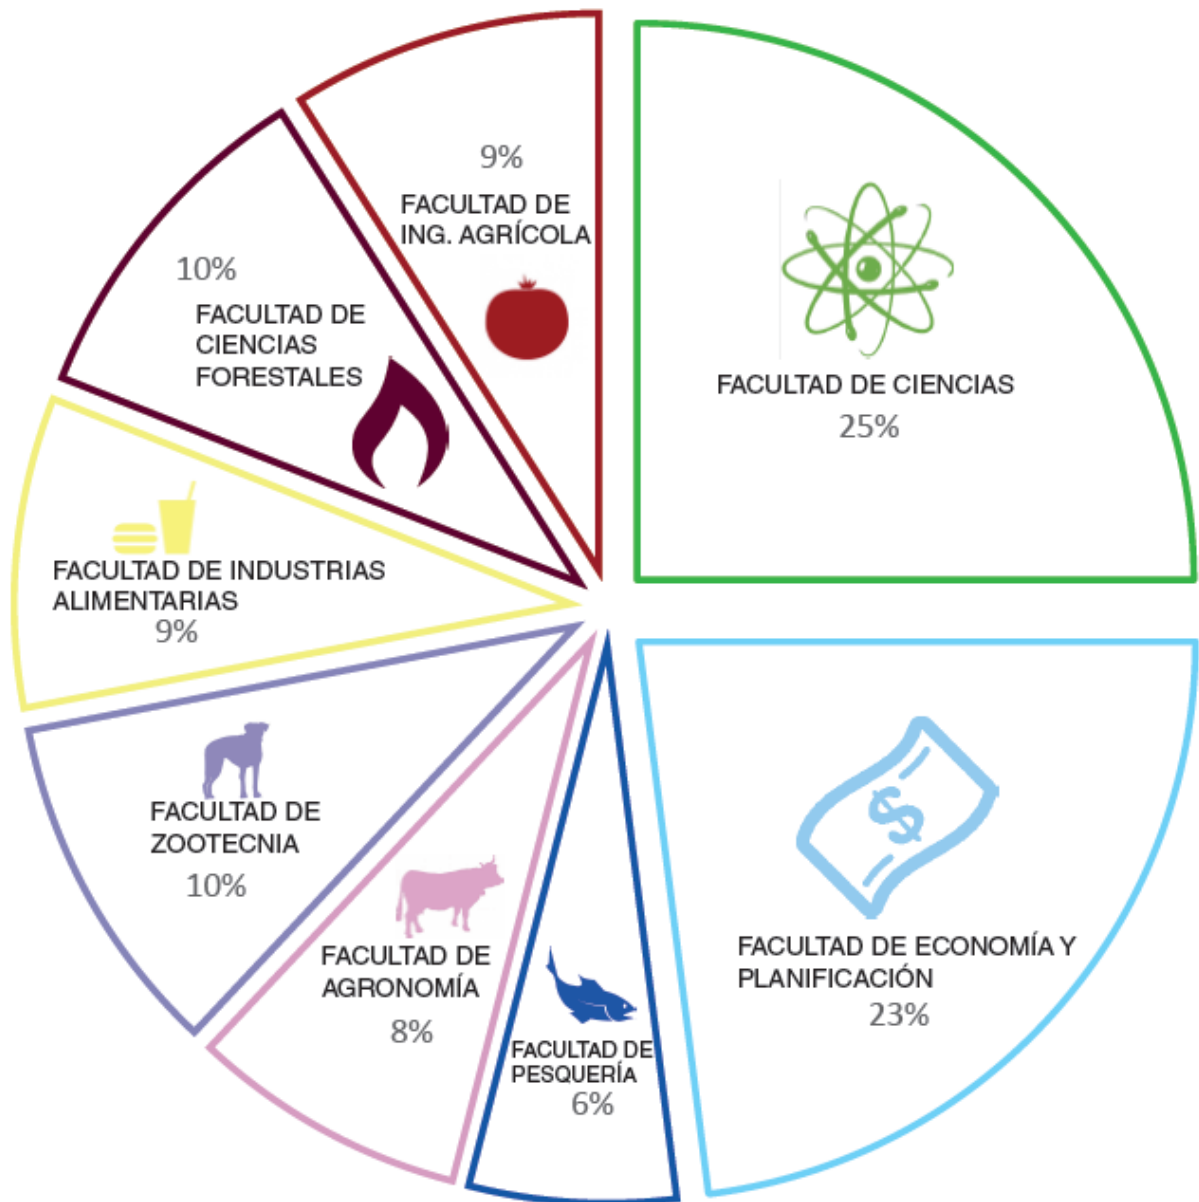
9%
FACULTAD DE ING. AGRÍCOLA

10%
FACULTAD DE CIENCIAS FORESTALES

FACULTAD DE CIENCIAS
25%

FACULTAD DE INDUSTRIAS ALIMENTARIAS
9%

FACULTAD DE ZOOTECNIA
10%

FACULTAD DE AGRONOMÍA
8%

FACULTAD DE PESQUERÍA
6%

FACULTAD DE ECONOMÍA Y PLANIFICACIÓN
23%